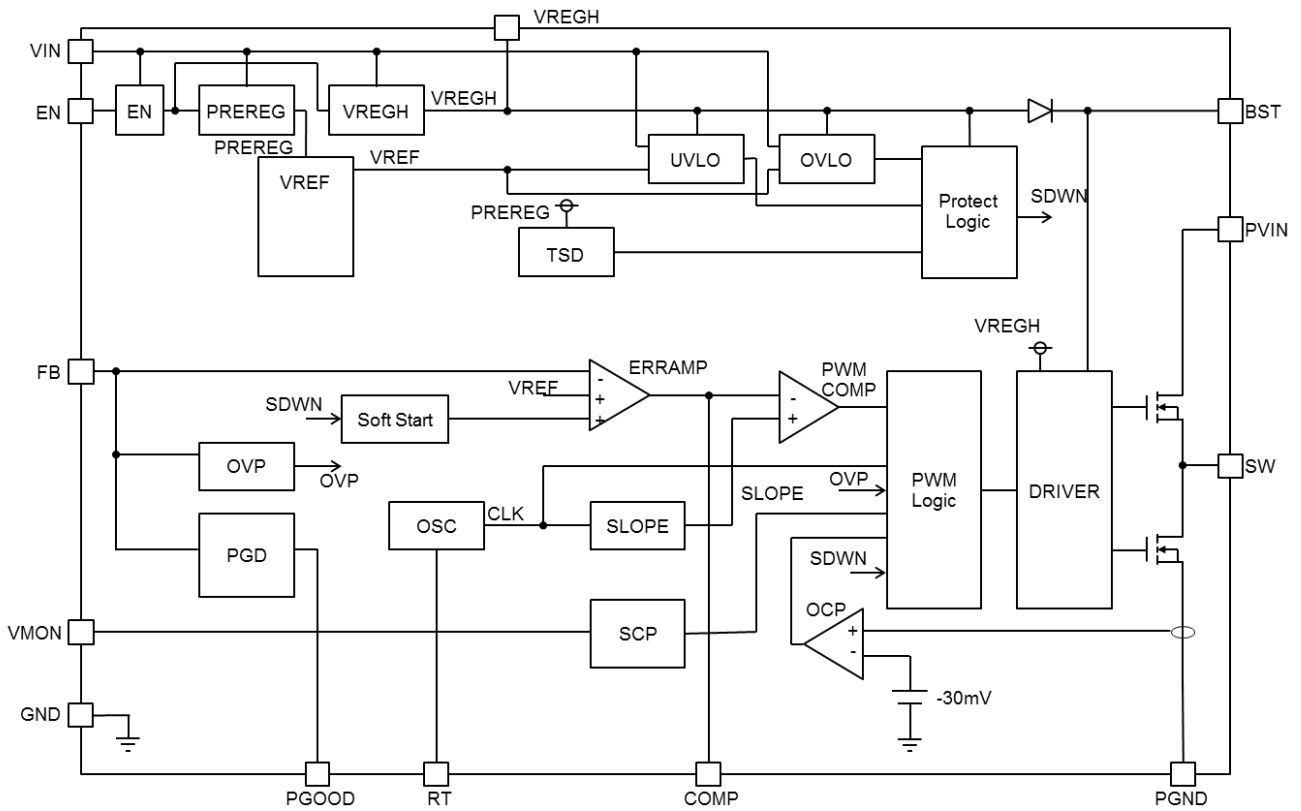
VREGH
VIN
EN
EN
PREREG
VREGH
VREGH
BST
PREREG
VREF
VREF
UVLO
OVLO
Protect Logic
SDWN
PREREG
TSD
PVIN
VREGH
FB
ERRAMP
PWM COMP
VREF
-
+
+
-
+
SDWN
Soft Start
OVP
OVP
PWM Logic
DRIVER
SW
OVP
CLK
SLOPE
OSC
SLOPE
PGD
SDWN
OCP
VMON
SCP
+
-
-30mV
GND
PGOOD
RT
COMP
PGND